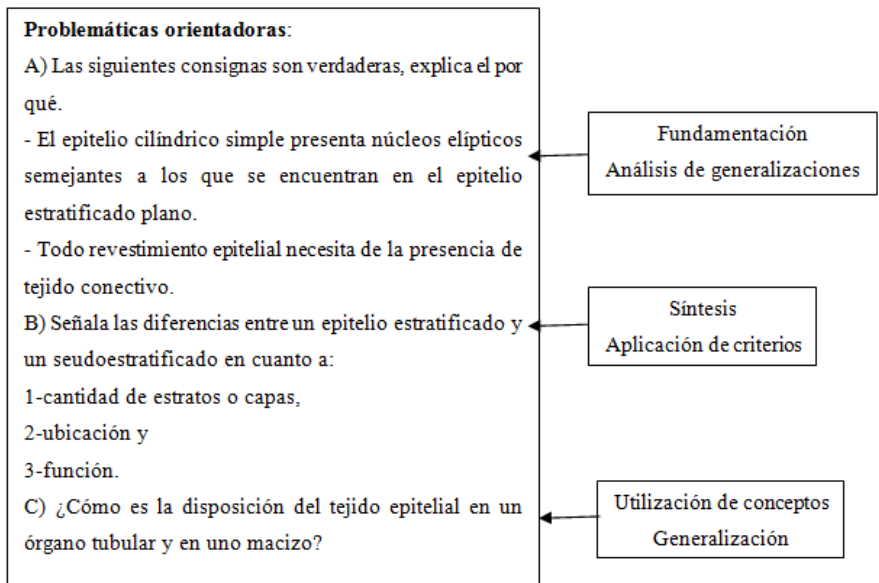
**Problemáticas orientadoras**:

A) Las siguientes consignas son verdaderas, explica el por qué.

- El epitelio cilíndrico simple presenta núcleos elípticos semejantes a los que se encuentran en el epitelio estratificado plano.

- Todo revestimiento epitelial necesita de la presencia de tejido conectivo.

B) Señala las diferencias entre un epitelio estratificado y un seudoestratificado en cuanto a:

1-cantidad de estratos o capas,

2-ubicación y

3-función.

C) ¿Cómo es la disposición del tejido epitelial en un órgano tubular y en uno macizo?

Fundamentación
Análisis de generalizaciones

Síntesis
Aplicación de criterios

Utilización de conceptos
Generalización